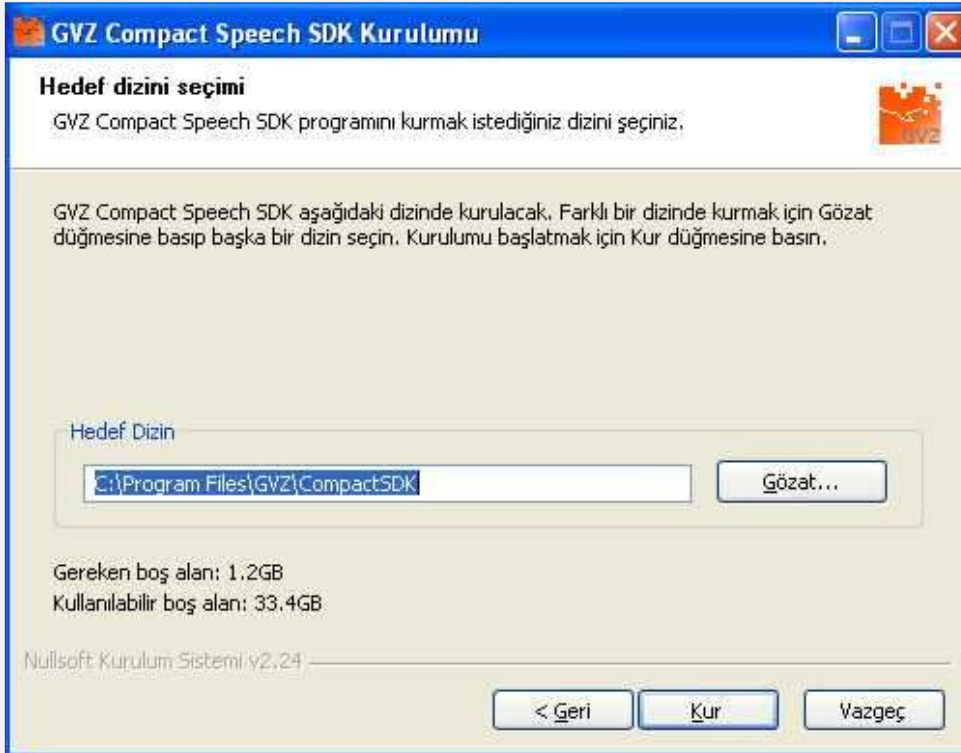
GVZ Compact Speech SDK Kurulumu

Hedef dizini seçimi
GVZ Compact Speech SDK programını kurmak istediğiniz dizini şeçiniz.

GVZ

GVZ Compact Speech SDK aşağıdaki dizinde kurulacak. Farklı bir dizinde kurmak için Gözat düğmesine basıp başka bir dizin seçin. Kurulumu başlatmak için Kur düğmesine basın.

Hedef Dizin

C:\Program Files\GVZ\CompactSDK

Gözat...

Gereken boş alan: 1.2GB
Kullanılabilir boş alan: 33.4GB

Nullsoft Kurulum Sistemi v2.24

< Geri

Kur

Vazgeç